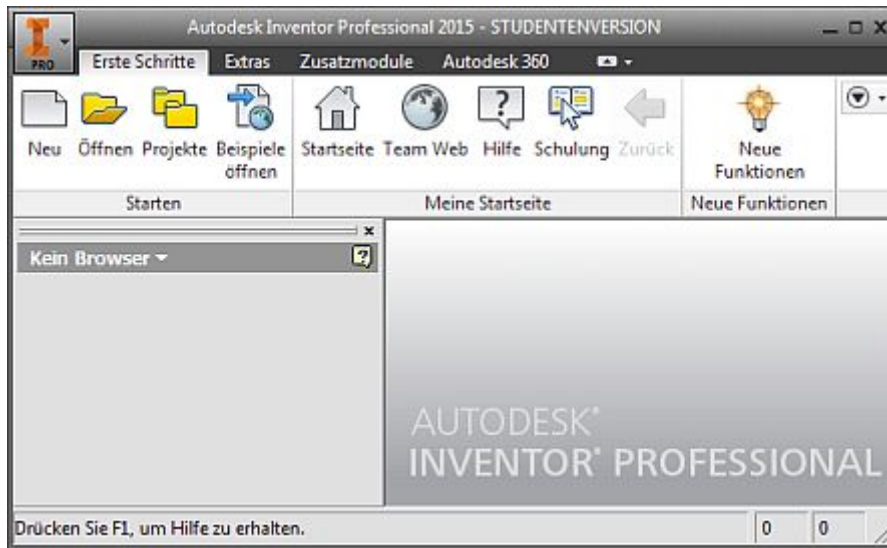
PRO

Autodesk Inventor Professional 2015 - STUDENTENVERSION

Erste Schritte Extras Zusatzmodule Autodesk 360

Neu Öffnen Projekte Beispiele öffnen

Starten

Startseite Team Web Hilfe Schulung Zurück

Meine Startseite

Neue Funktionen

Neue Funktionen

Kein Browser

AUTODESK®
INVENTOR® PROFESSIONAL

Drücken Sie F1, um Hilfe zu erhalten.

0 0